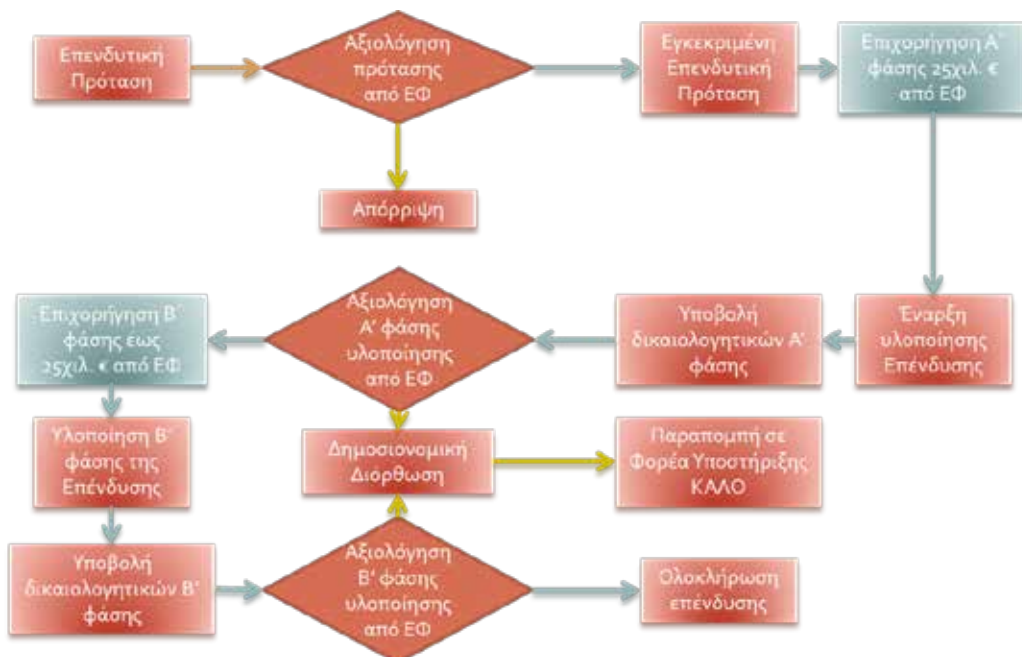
Επενδυτική Πρόταση

Αξιολόγηση πρότασης από ΕΦ

Εγκεκριμένη Επενδυτική Πρόταση

Επιχορήγηση Α' φάσης 25χιλ. € από ΕΦ

Απόρριψη

Επιχορήγηση Β' φάσης εως 25χιλ. € από ΕΦ

Αξιολόγηση Α' φάσης υλοποίησης από ΕΦ

Υποβολή δικαιολογητικών Α' φάσης

Έναρξη υλοποίησης Επένδυσης

Υλοποίηση Β' φάσης της Επένδυσης

Δημοσιονομική Διόρθωση

Παραπομπή σε Φορέα Υποστήριξης ΚΑΛΟ

Υποβολή δικαιολογητικών Β' φάσης

Αξιολόγηση Β' φάσης υλοποίησης από ΕΦ

Ολοκλήρωση επένδυσης